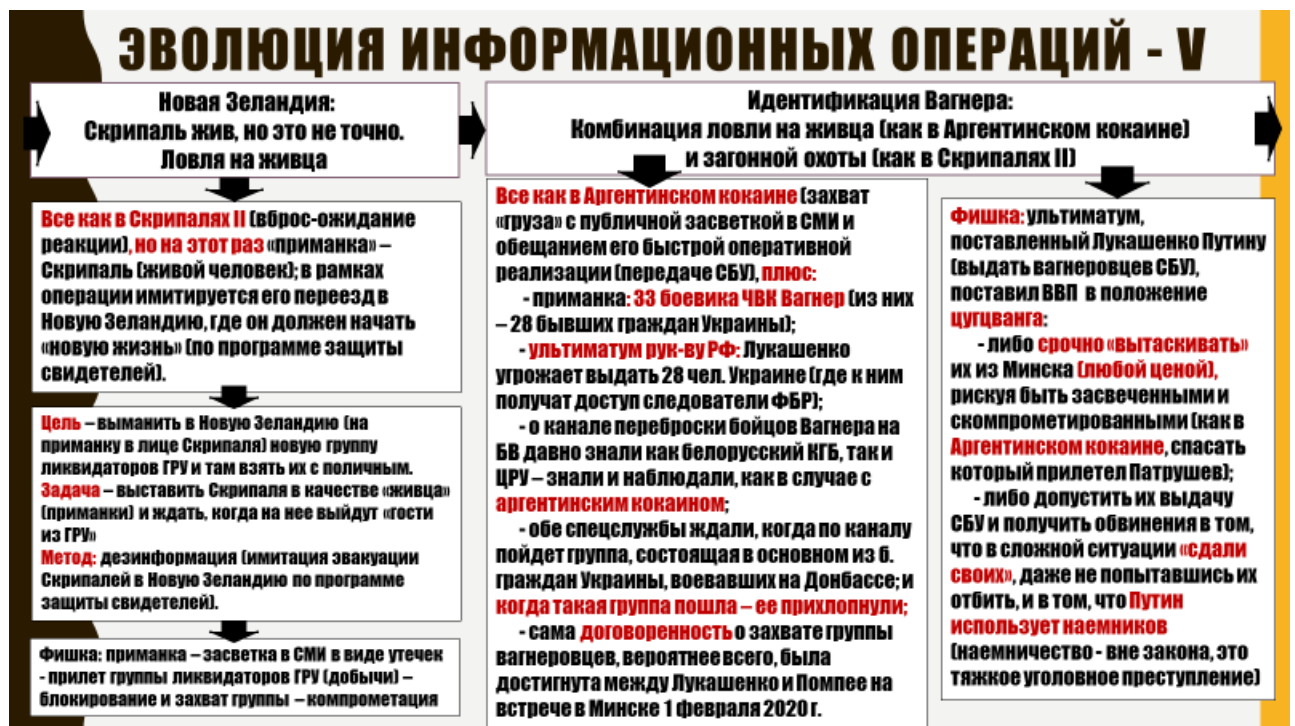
ЭВОЛЮЦИЯ ИНФОРМАЦИОННЫХ ОПЕРАЦИЙ - V

Новая Зеландия:
Скрипаль жив, но это не точно.
Ловля на живца

Все как в Скрипалях II (вброс-ожидание реакции), но на этот раз «приманка» – Скрипаль (живой человек); в рамках операции имитируется его переезд в Новую Зеландию, где он должен начать «новую жизнь» (по программе защиты свидетелей).

Цель – выманить в Новую Зеландию (на приманку в лице Скрипаля) новую группу ликвидаторов ГРУ и там взять их с поличным.
Задача – выставить Скрипаля в качестве «живца» (приманки) и ждать, когда на нее выйдут «гости из ГРУ»
Метод: дезинформация (имитация эвакуации Скрипалей в Новую Зеландию по программе защиты свидетелей).

Фишка: приманка – засветка в СМИ в виде утечек - прилет группы ликвидаторов ГРУ (добычи) – блокирование и захват группы – компрометация

Идентификация Вагнера:
Комбинация ловли на живца (как в Аргентинском кокаине) и загонной охоты (как в Скрипалях II)

Все как в Аргентинском кокаине (захват «груза» с публичной засветкой в СМИ и обещанием его быстрой оперативной реализации (передаче СБУ), плюс:
- приманка: 33 боевика ЧВК Вагнер (из них – 28 бывших граждан Украины);
- ультиматум рук-ву РФ: Лукашенко угрожает выдать 28 чел. Украине (где к ним получат доступ следователи ФБР);
- о канале переброски бойцов Вагнера на БВ давно знали как белорусский КГБ, так и ЦРУ – знали и наблюдали, как в случае с аргентинским кокаином;
- обе спецслужбы ждали, когда по каналу пойдет группа, состоящая в основном из б. граждан Украины, воевавших на Донбассе; и когда такая группа пошла – ее прихлопнули;
- сама договоренность о захвате группы вагнеровцев, вероятнее всего, была достигнута между Лукашенко и Помпее на встрече в Минске 1 февраля 2020 г.

Фишка: ультиматум, поставленный Лукашенко Путину (выдать вагнеровцев СБУ), поставил ВВП в положение цугцванга:
- либо срочно «вытаскивать» их из Минска (любой ценой), рискуя быть засвеченными и скомпрометированными (как в Аргентинском кокаине, спасать который прилетел Патрушев);
- либо допустить их выдачу СБУ и получить обвинения в том, что в сложной ситуации «сдали своих», даже не попытавшись их отбить, и в том, что Путин использует наемников (наемничество - вне закона, это тяжкое уголовное преступление)